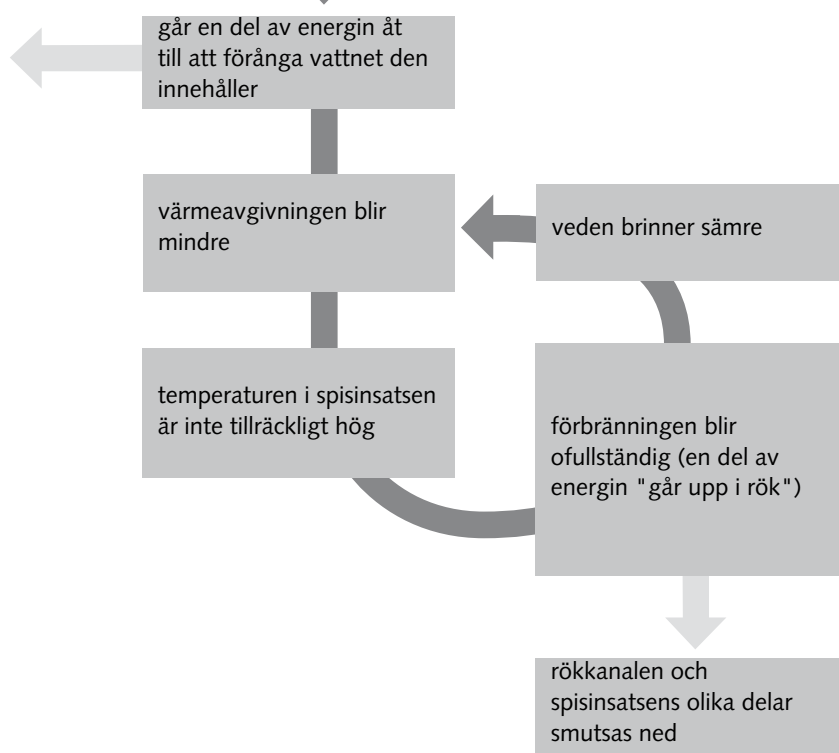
går en del av energin åt till att förånga vattnet den innehåller

värmeavgivningen blir mindre

veden brinner sämre

temperaturen i spisinsatsen är inte tillräckligt hög

förbränningen blir ofullständig (en del av energin "går upp i rök")

rökkanalen och spisinsatsens olika delar smutsas ned